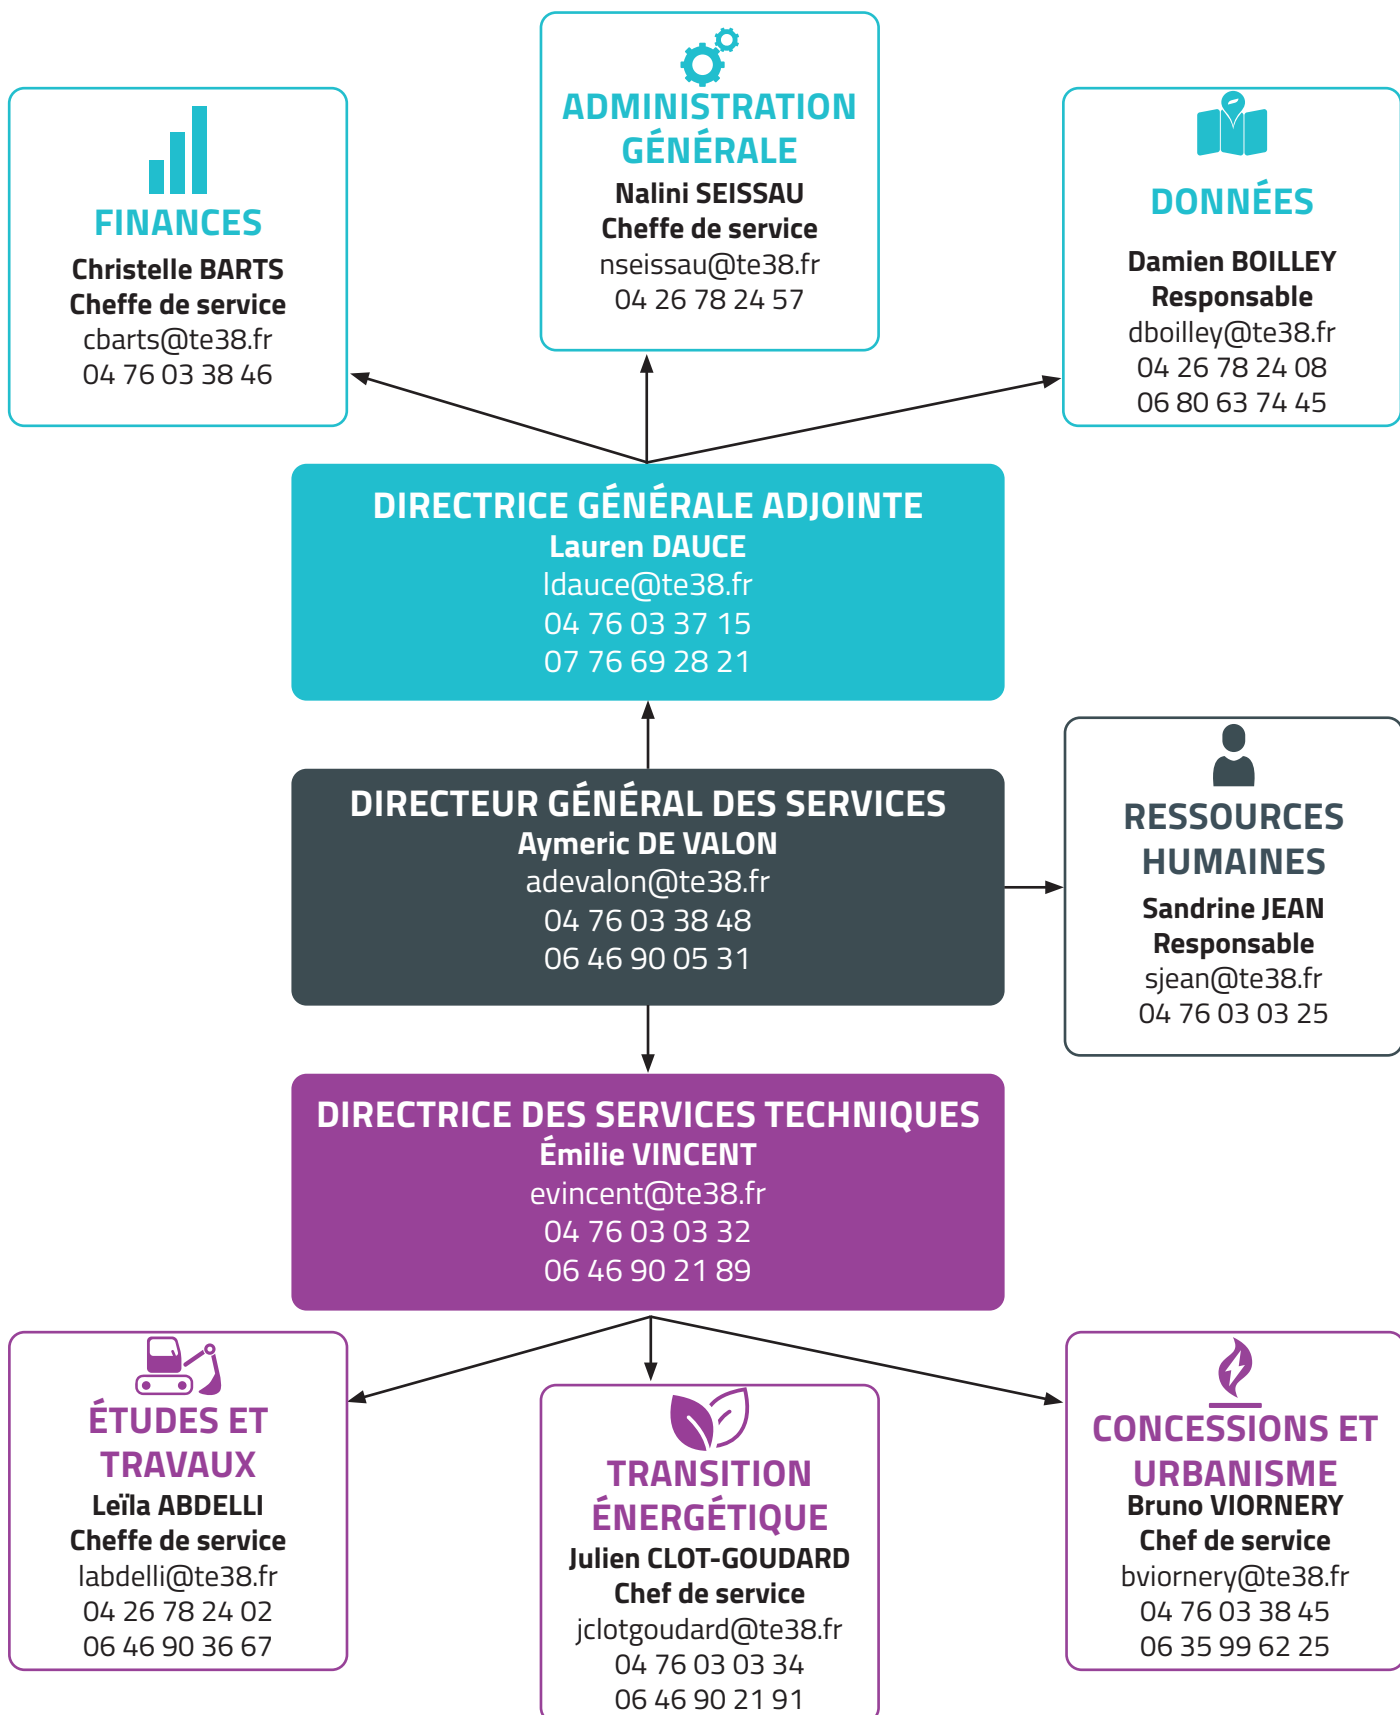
FINANCES
Christelle BARTS
Cheffe de service
cbarts@te38.fr
04 76 03 38 46

ADMINISTRATION GÉNÉRALE
Nalini SEISSAU
Cheffe de service
nseissau@te38.fr
04 26 78 24 57

DONNÉES
Damien BOILLEY
Responsable
dboilley@te38.fr
04 26 78 24 08
06 80 63 74 45

DIRECTRICE GÉNÉRALE ADJOINTE
Lauren DAUCE
ldauce@te38.fr
04 76 03 37 15
07 76 69 28 21

DIRECTEUR GÉNÉRAL DES SERVICES
Aymeric DE VALON
adevalon@te38.fr
04 76 03 38 48
06 46 90 05 31

RESSOURCES HUMAINES
Sandrine JEAN
Responsable
sjean@te38.fr
04 76 03 03 25

DIRECTRICE DES SERVICES TECHNIQUES
Émilie VINCENT
evincent@te38.fr
04 76 03 03 32
06 46 90 21 89

ÉTUDES ET TRAVAUX
Leïla ABDELLI
Cheffe de service
labdelli@te38.fr
04 26 78 24 02
06 46 90 36 67

TRANSITION ÉNERGÉTIQUE
Julien CLOT-GOUDARD
Chef de service
jclotgoudard@te38.fr
04 76 03 03 34
06 46 90 21 91

CONCESSIONS ET URBANISME
Bruno VIORNERY
Chef de service
bviornery@te38.fr
04 76 03 38 45
06 35 99 62 25